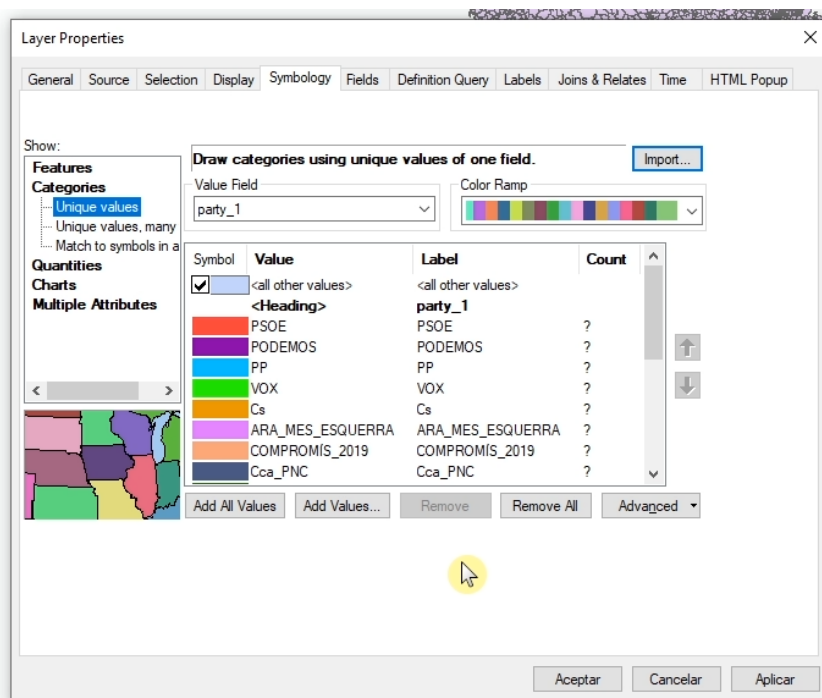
Layer Properties

General | Source | Selection | Display | Symbology | Fields | Definition Query | Labels | Joins & Relates | Time | HTML Popup

Show:
Features
Categories
Unique values
Unique values, many
Match to symbols in a
Quantities
Charts
Multiple Attributes

Draw categories using unique values of one field.

Import...

Value Field
party_1

Color Ramp

| Symbol | Value | Label | Count |
|---|---|---|---|
| ✔ | <all other values> | <all other values> | |
| | <Heading> | party_1 | |
| | PSOE | PSOE | ? |
| | PODEMOS | PODEMOS | ? |
| | PP | PP | ? |
| | VOX | VOX | ? |
| | Cs | Cs | ? |
| | ARA_MES_ESQUERRA | ARA_MES_ESQUERRA | ? |
| | COMPROMÍS_2019 | COMPROMÍS_2019 | ? |
| | Cca_PNC | Cca_PNC | ? |

Add All Values | Add Values... | Remove | Remove All | Advanced

Aceptar | Cancelar | Aplicar